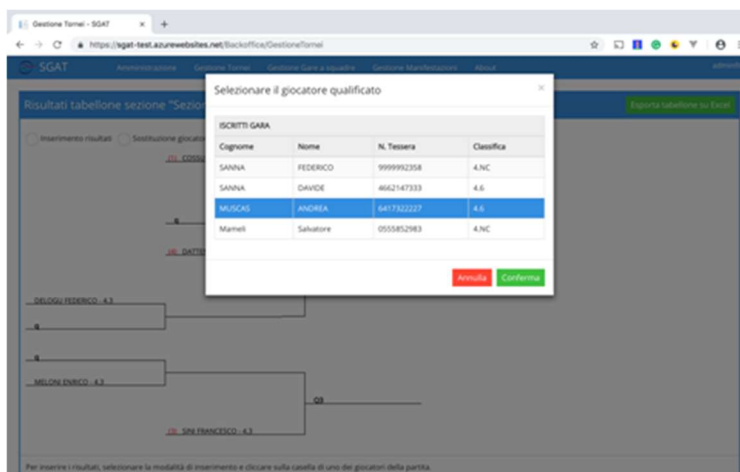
Gestione Tornei - SGAT × +

← → C https://sgat-test.azurewebsites.net/Backoffice/GestioneTornei

SGAT Amministrazione Gestione Tornei Gestione Gare a squadre Gestione Manifestazioni About admin

Risultati tabellone sezione "Sezio

Esporta tabellone su Excel

Inserimento risultati Sostituzione giocato

(1) COSSU

6

(8) DATTE

DELOGU FEDERICO - 4.3

6

6

MELONI ENRICO - 4.3

Q3

(3) SINI FRANCESCO - 4.3

Per inserire i risultati, selezionare la modalità di inserimento e cliccare sulla casella di uno dei giocatori della partita.

Selezionare il giocatore qualificato ×

ISCRITTI GARA

| Cognome | Nome | N. Tessera | Classifica |
|---|---|---|---|
| SANNA | FEDERICO | 9999992358 | 4.NC |
| SANNA | DAVIDE | 4662147333 | 4.6 |
| MUSCAS | ANDREA | 6417322227 | 4.6 |
| Mameli | Salvatore | 0555852983 | 4.NC |

Annulla Conferma